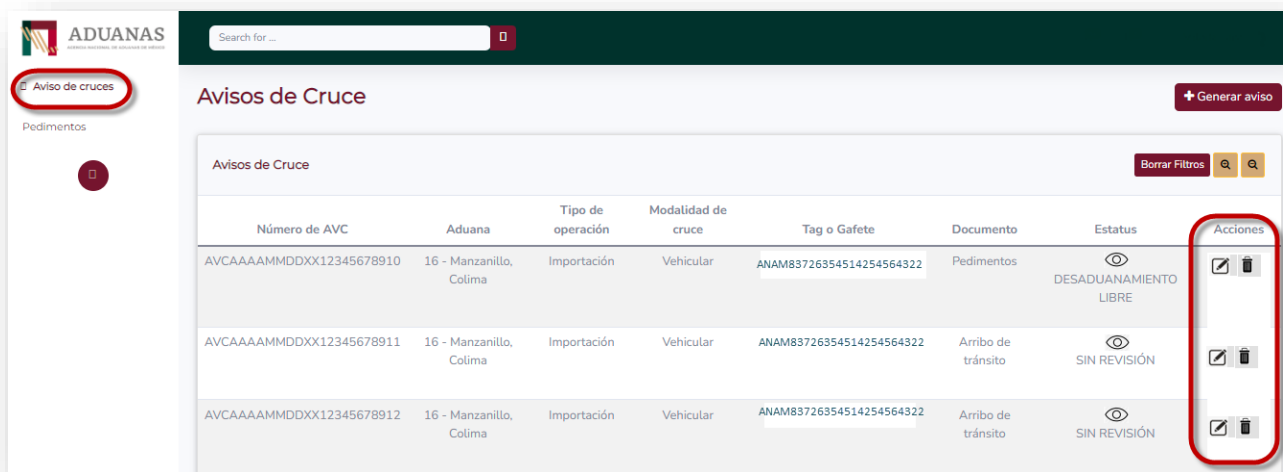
ADUANAS
AGENCIA NACIONAL DE ADUANAS DE MÉXICO

Search for ...

Aviso de cruces

Pedimentos

Avisos de Cruce

+ Generar aviso

Avisos de Cruce

Borrar Filtros

| Número de AVC | Aduana | Tipo de operación | Modalidad de cruce | Tag o Gafete | Documento | Estatus | Acciones |
|---|---|---|---|---|---|---|---|
| AVCAAAAMMDDXX12345678910 | 16 - Manzanillo, Colima | Importación | Vehicular | ANAM83726354514254564322 | Pedimentos | DESADUANAMIENTO LIBRE | |
| AVCAAAAMMDDXX12345678911 | 16 - Manzanillo, Colima | Importación | Vehicular | ANAM83726354514254564322 | Arribo de tránsito | SIN REVISIÓN | |
| AVCAAAAMMDDXX12345678912 | 16 - Manzanillo, Colima | Importación | Vehicular | ANAM83726354514254564322 | Arribo de tránsito | SIN REVISIÓN | |